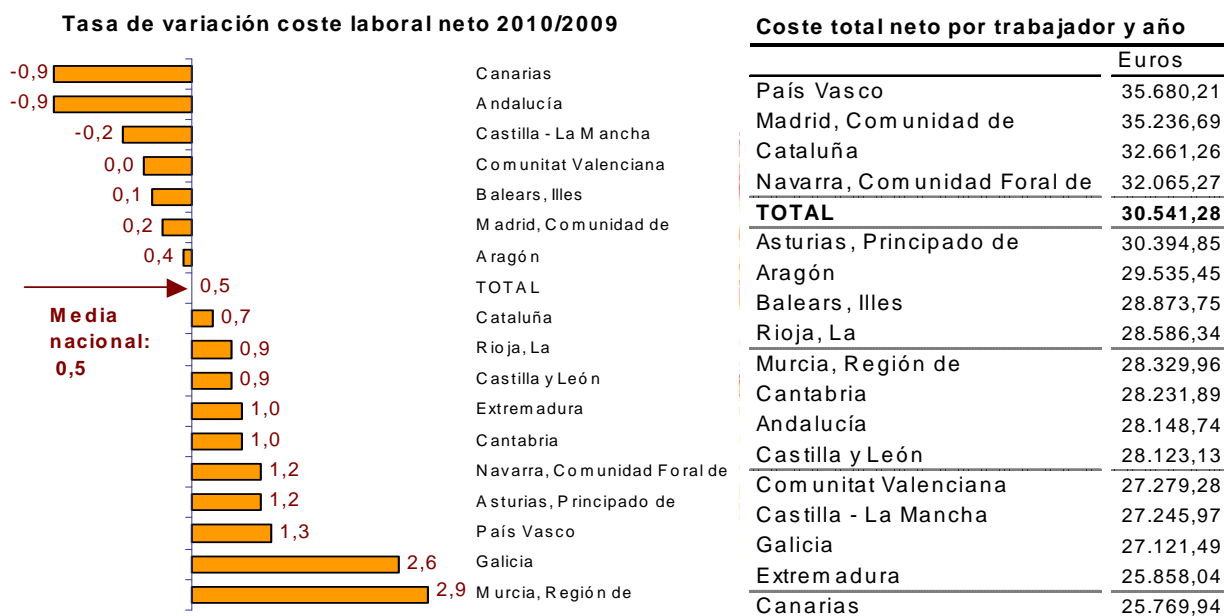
Tasa de variación coste laboral neto 2010/2009

| | |
|---|---|
| -0,9 | Canarias |
| -0,9 | Andalucía |
| -0,2 | Castilla - La Mancha |
| 0,0 | Comunitat Valenciana |
| 0,1 | Balears, Illes |
| 0,2 | Madrid, Comunidad de |
| 0,4 | Aragón |
| 0,5 | TOTAL |
| 0,7 | Cataluña |
| 0,9 | Rioja, La |
| 0,9 | Castilla y León |
| 1,0 | Extremadura |
| 1,0 | Cantabria |
| 1,2 | Navarra, Comunidad Foral de |
| 1,2 | Asturias, Principado de |
| 1,3 | País Vasco |
| 2,6 | Galicia |
| 2,9 | Murcia, Región de |

Media nacional: 0,5

Coste total neto por trabajador y año

| | Euros |
|---|---|
| País Vasco | 35.680,21 |
| Madrid, Comunidad de | 35.236,69 |
| Cataluña | 32.661,26 |
| Navarra, Comunidad Foral de | 32.065,27 |
| **TOTAL** | **30.541,28** |
| Asturias, Principado de | 30.394,85 |
| Aragón | 29.535,45 |
| Balears, Illes | 28.873,75 |
| Rioja, La | 28.586,34 |
| Murcia, Región de | 28.329,96 |
| Cantabria | 28.231,89 |
| Andalucía | 28.148,74 |
| Castilla y León | 28.123,13 |
| Comunitat Valenciana | 27.279,28 |
| Castilla - La Mancha | 27.245,97 |
| Galicia | 27.121,49 |
| Extremadura | 25.858,04 |
| Canarias | 25.769,94 |